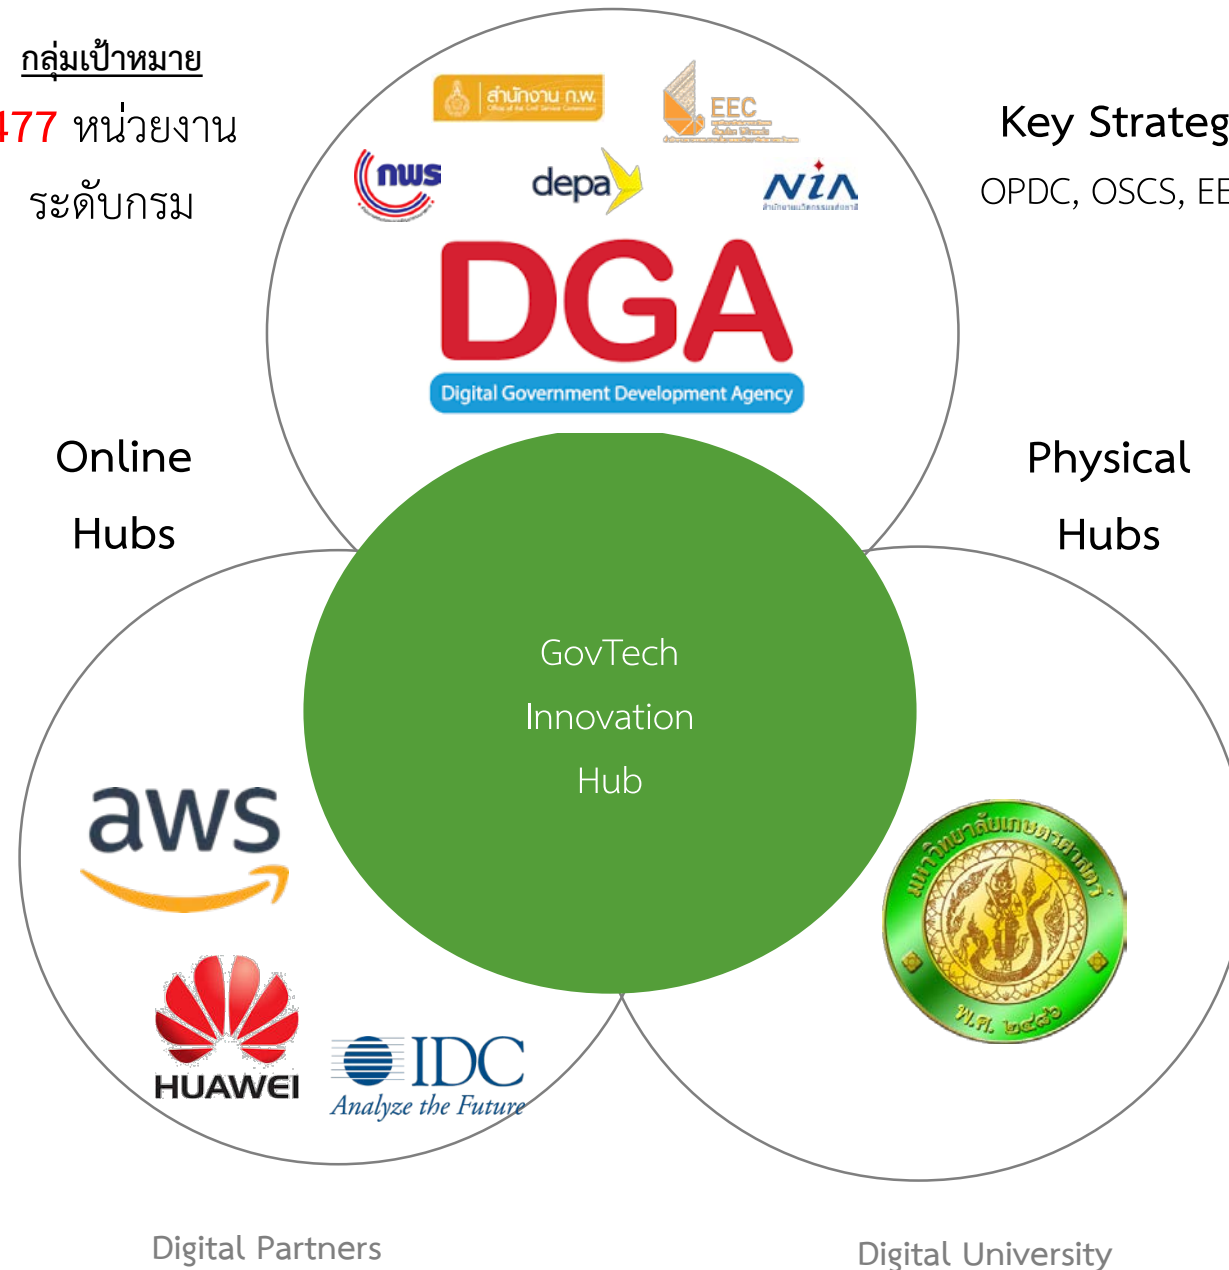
กลุ่มเป้าหมาย

477 หน่วยงาน

ระดับกรม

สำนักงาน ก.พ.

EEC

nws

depa

NIA

DGA

Digital Government Development Agency

Key Strateg

OPDC, OSCS, EE

Online

Hubs

Physical

Hubs

GovTech

Innovation

Hub

aws

HUAWEI

IDC

Analyze the Future

มหาวิทยาลัยเกษตรศาสตร์

พ.ศ. ๒๔๘๖

Digital Partners

Digital University